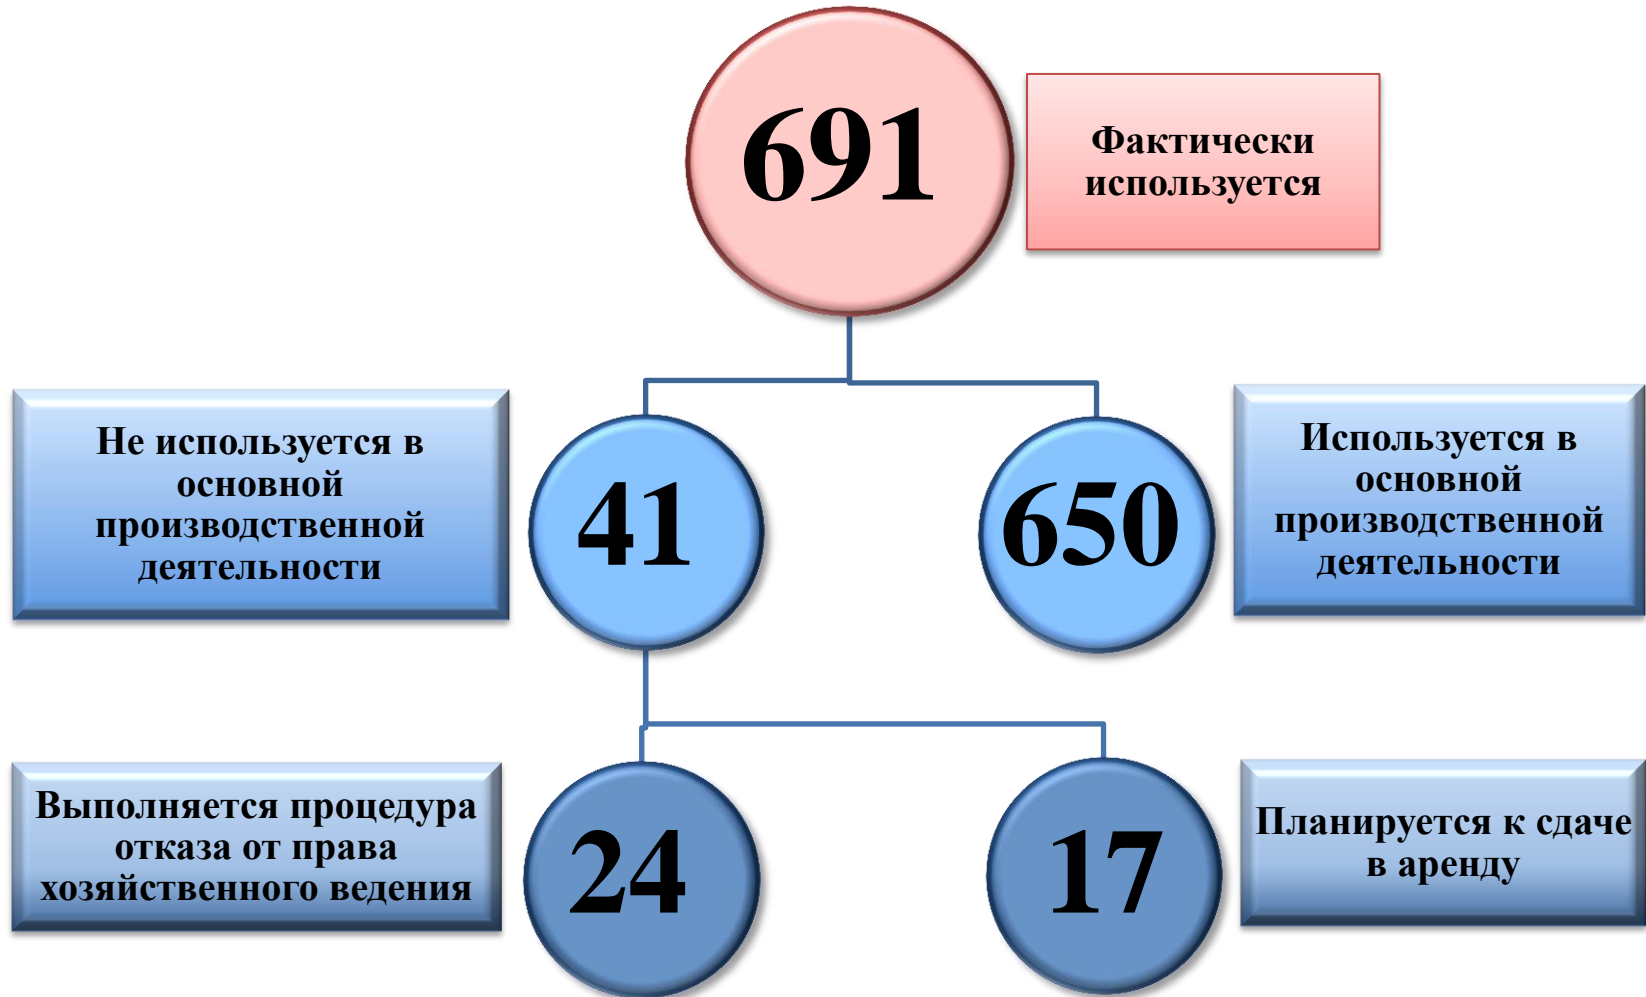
691

Фактически используется

Не используется в основной производственной деятельности

41

650

Используется в основной производственной деятельности

Выполняется процедура отказа от права хозяйственного ведения

24

17

Планируется к сдаче в аренду